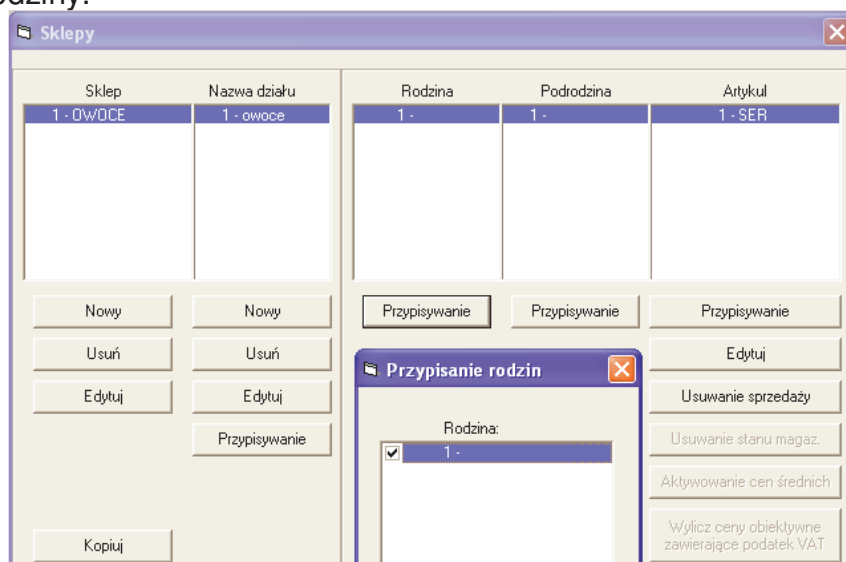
rodziny:

Sklepy

| Sklep | Nazwa działu |
|---|---|
| 1 - OWOCE | 1 - owoce |

| Rodzina | Podrodzina | Artykul |
|---|---|---|
| 1 - | 1 - | 1 - SER |

Nowy
Usuń
Edytuj
Kopiuj

Nowy
Usuń
Edytuj
Przypisywanie

Przypisywanie
Przypisywanie
Przypisywanie
Edytuj
Usuwanie sprzedaży
Usuwanie stanu magaz.
Aktywowanie cen średnich
Wylicz ceny obiektywne zawierające podatek VAT

Przypisanie rodzin

Rodzina:
1 -